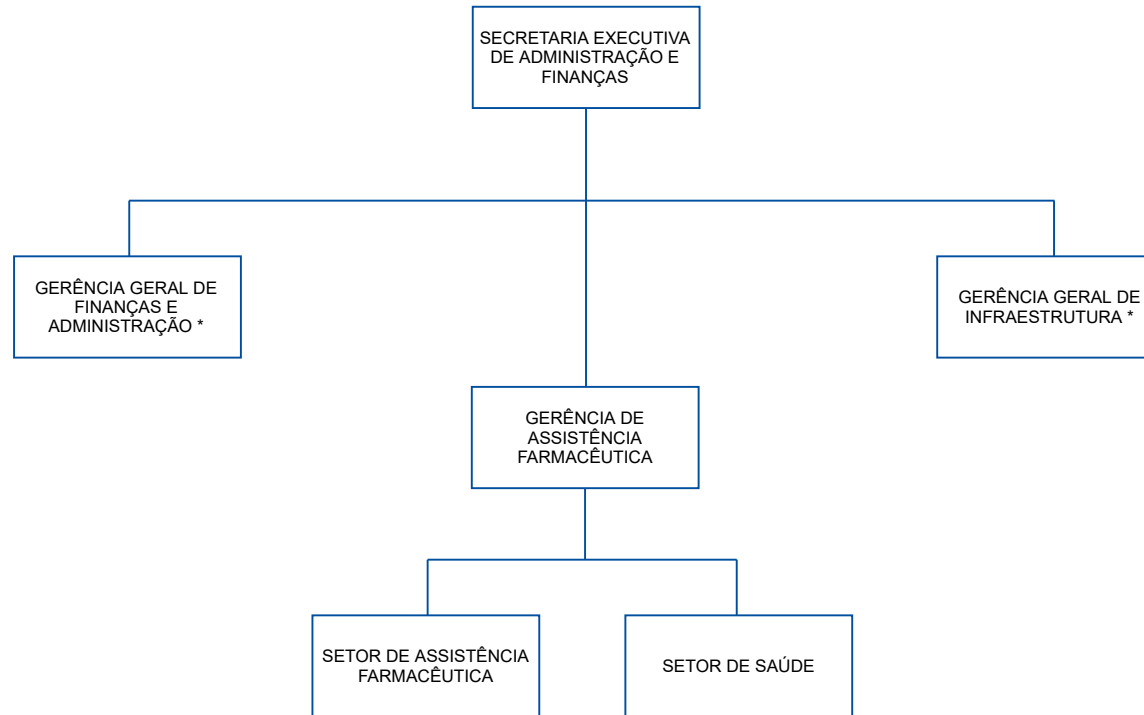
SECRETARIA EXECUTIVA DE ADMINISTRAÇÃO E FINANÇAS

GERÊNCIA GERAL DE FINANÇAS E ADMINISTRAÇÃO *

GERÊNCIA GERAL DE INFRAESTRUTURA *

GERÊNCIA DE ASSISTÊNCIA FARMACÊUTICA

SETOR DE ASSISTÊNCIA FARMACÊUTICA

SETOR DE SAÚDE